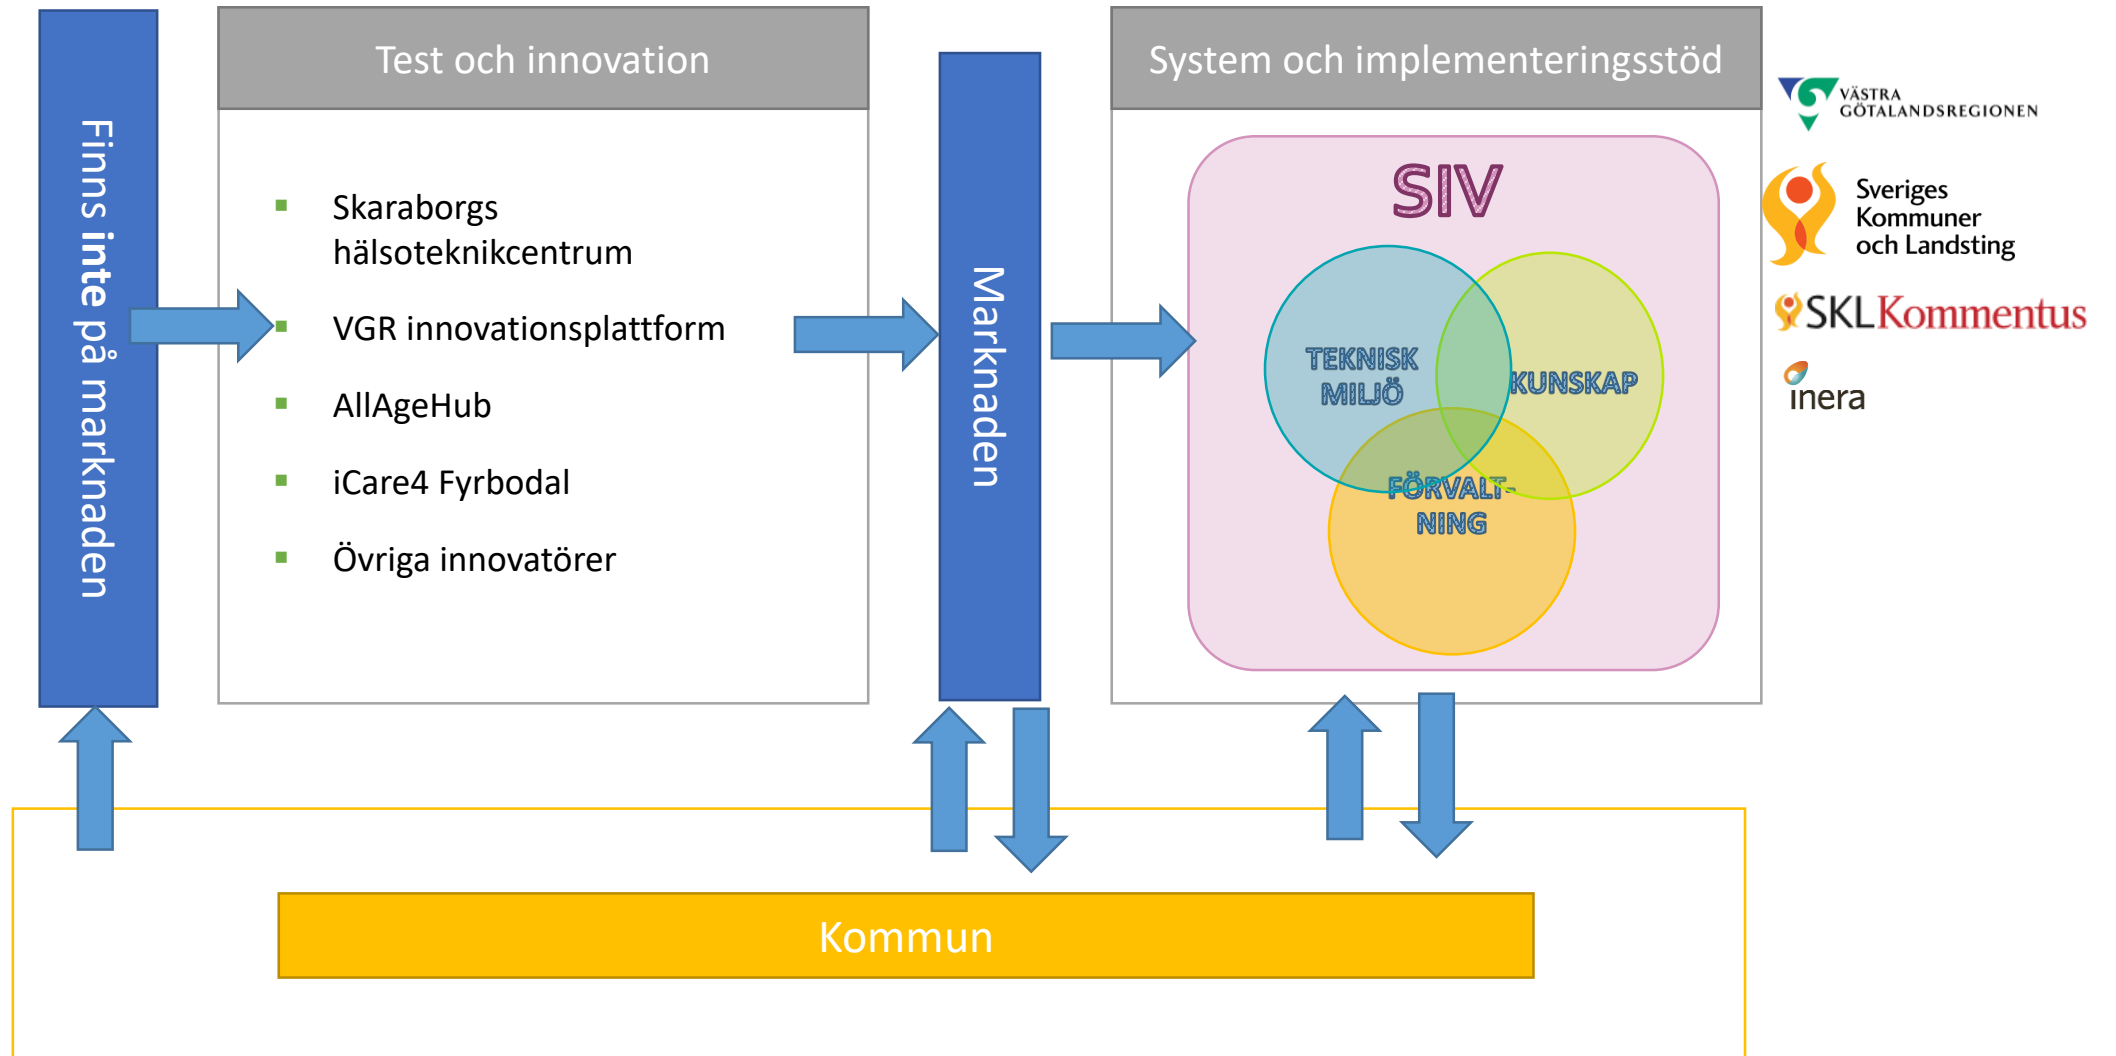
Finns inte på marknaden

Test och innovation

- Skaraborgs hälsoteknikcentrum
- VGR innovationsplattform
- AllAgeHub
- iCare4 Fyrbodal
- Övriga innovatörer

Marknaden

System och implementeringsstöd

SIV

TEKNISK MILJÖ

KUNSKAP

FÖRVALT-NING

VÄSTRA GÖTALANDSREGIONEN

Sveriges Kommuner och Landsting

SKLKommentus

inera

Kommun